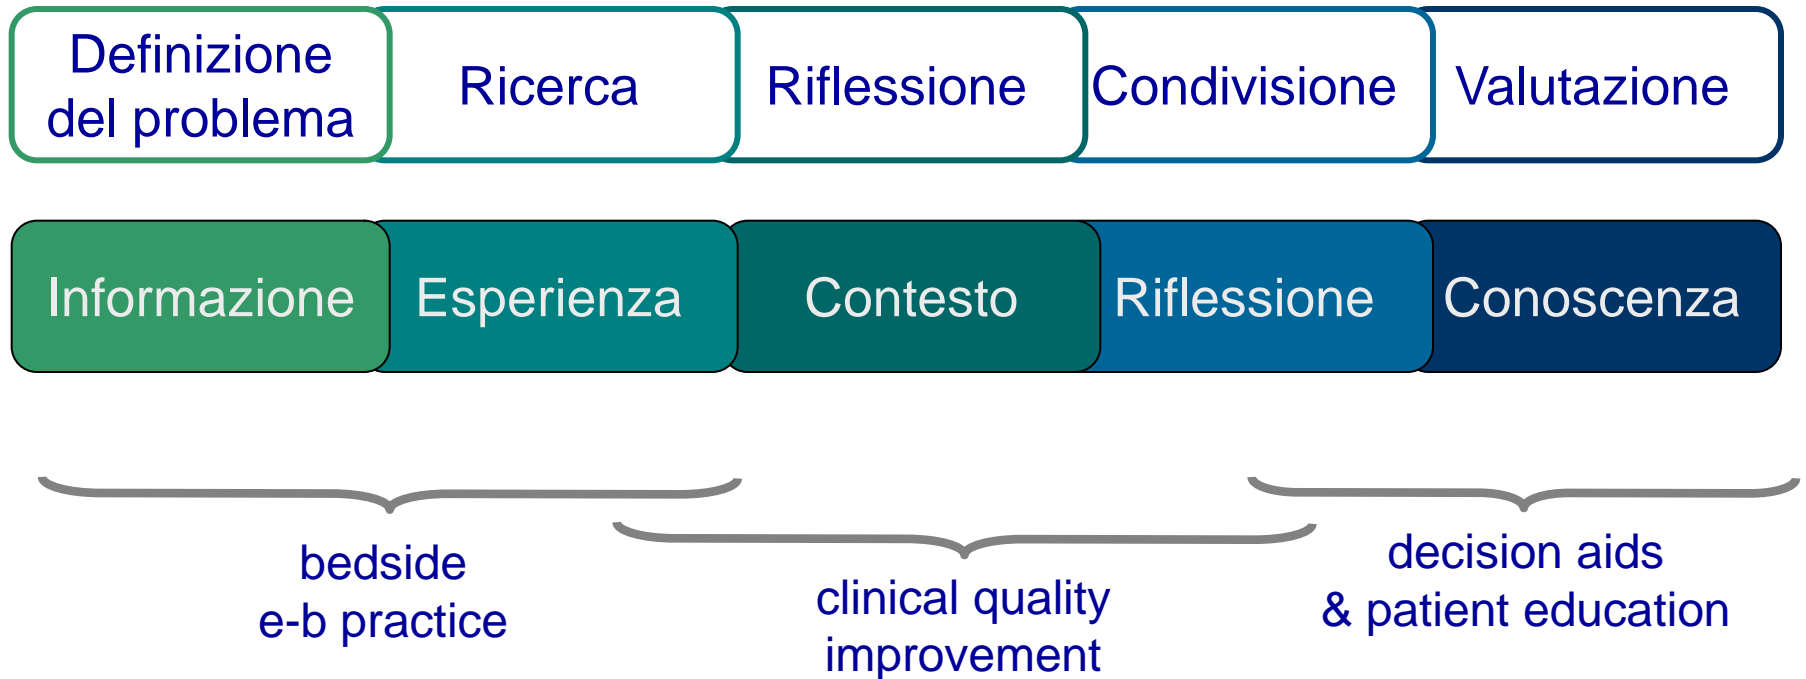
Definizione del problema

Ricerca

Riflessione

Condivisione

Valutazione

Informazione

Esperienza

Contesto

Riflessione

Conoscenza

bedside
e-b practice

clinical quality
improvement

decision aids
& patient education